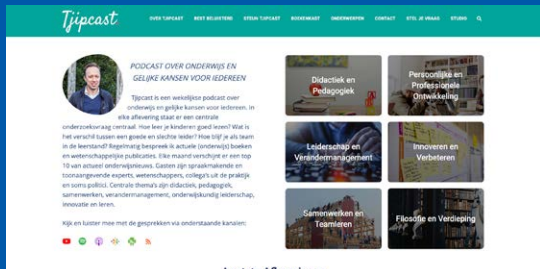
Tjipcast

OVER TJIPCAST   BEST BELUISTERD   STEUN TJIPCAST   BOEKCAST   ONDERWERPEN   CONTACT   STEL JE VRAAG   STUDIO

PODCAST OVER ONDERWIJS EN GELIJKE KANSEN VOOR IEDEREEN

Tjipcast is een wekelijkse podcast over onderwijs en gelijke kansen voor iedereen. In elke aflevering staat er een centrale onderzoeksvraag centraal. Hoe leer je kinderen goed lezen? Wat is het verschil tussen een goede en slechte leider? Hoe blijf je als team in de leerstand? Regelmatig bespreek ik actuele (onderwijs) boeken en wetenschappelijke publicaties. Elke maand verschijnt er een top 10 van actuele onderwijsnieuws. Gasten zijn spraakmakende en toonaangevende experts, wetenschappers, collega's uit de praktijk en soms politici. Centrale thema's zijn didactiek, pedagogiek, samenwerken, verandermanagement, onderwijskundig leiderschap, innovatie en leren.

Kijk en luister mee met de gesprekken via onderstaande kanalen:

Didactiek en Pedagogiek

Persoonlijke en Professionele Ontwikkeling

Leiderschap en Verandermanagement

Innoveren en Verbeteren

Samenwerken en Teamleren

Filosofie en Verdieping